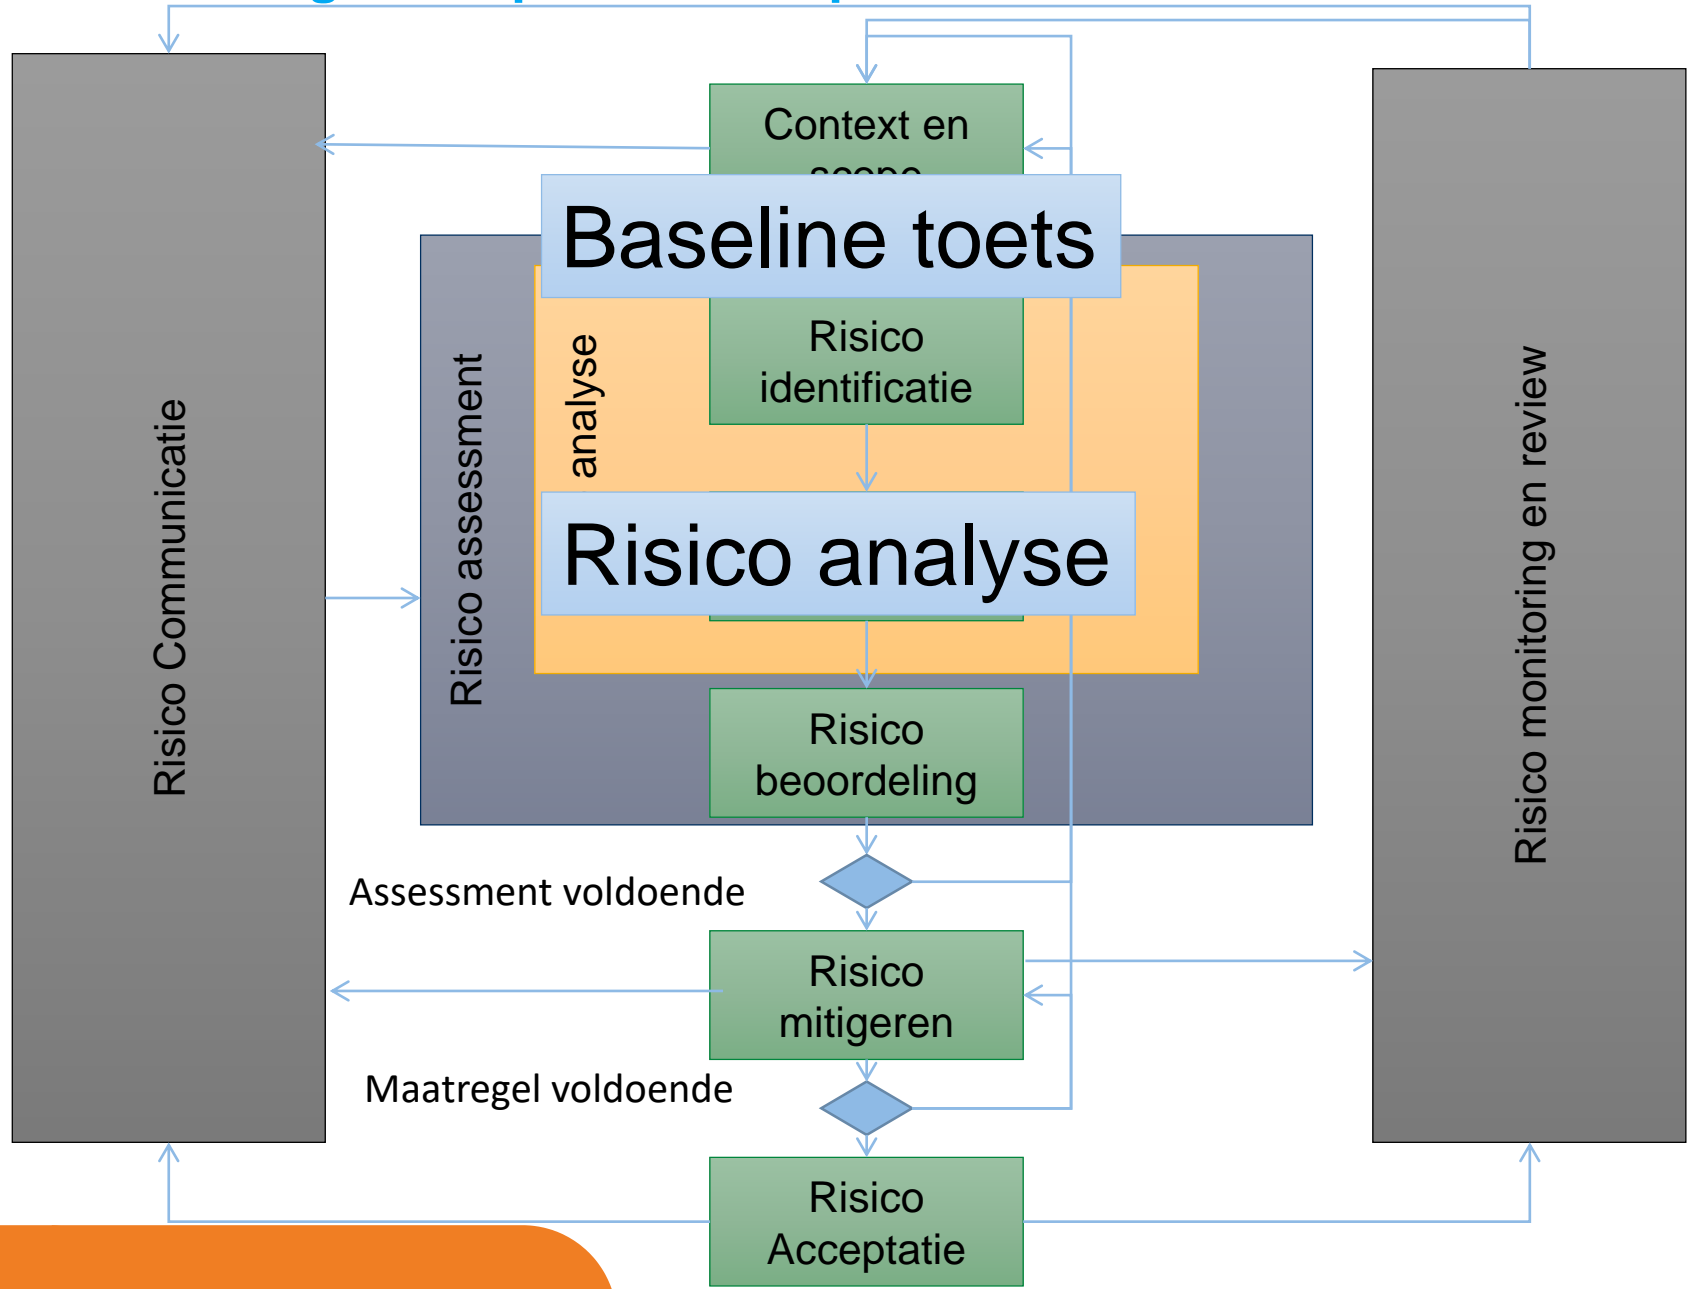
Context en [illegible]

Baseline toets

Risico Communicatie

Risico assessment

analyse

Risico identificatie

Risico analyse

Risico beoordeling

Risico monitoring en review

Assessment voldoende

Risico mitigeren

Maatregel voldoende

Risico Acceptatie